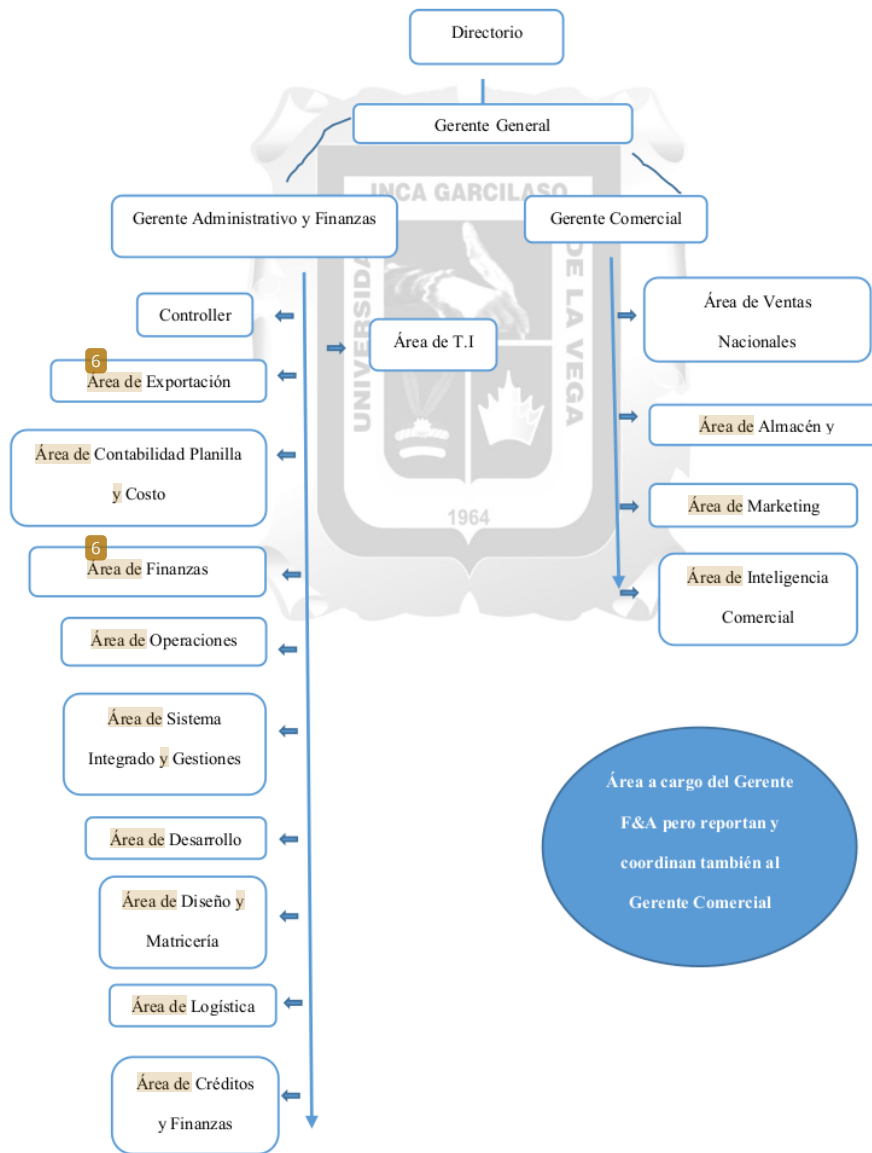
Directorio

Gerente General

Gerente Administrativo y Finanzas

Gerente Comercial

INCA GARCILASO

UNIVERSIDAD

DE LA VEGA

1964

Controller

Área de T.I

Área de Ventas Nacionales

6

Área de Exportación

Área de Almacén y

Área de Contabilidad Planilla y Costo

Área de Marketing

6

Área de Finanzas

Área de Inteligencia Comercial

Área de Operaciones

Área de Sistema Integrado y Gestiones

Área de Desarrollo

Área a cargo del Gerente F&A pero reportan y coordinan también al Gerente Comercial

Área de Diseño y Matricería

Área de Logística

Área de Créditos y Finanzas